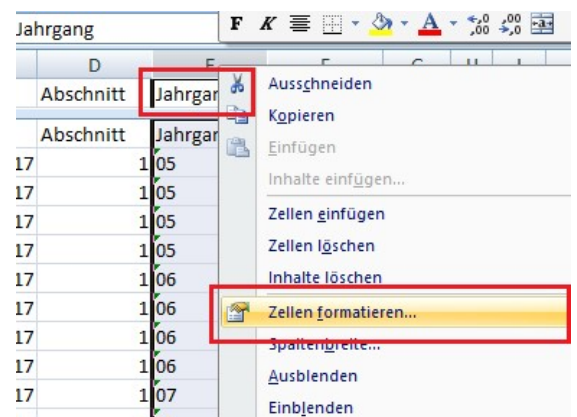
Jahrgang

F K

D E F G H

Abschnitt Jahrgan

Abschnitt Jahrgan

17 1 05
17 1 05
17 1 05
17 1 05
17 1 06
17 1 06
17 1 06
17 1 06
17 1 07

Ausschneiden
Kopieren
Einfügen
Inhalte einfügen...
Zellen einfügen
Zellen löschen
Inhalte löschen
Zellen formatieren...
Spaltenbreite...
Ausblenden
Einblenden